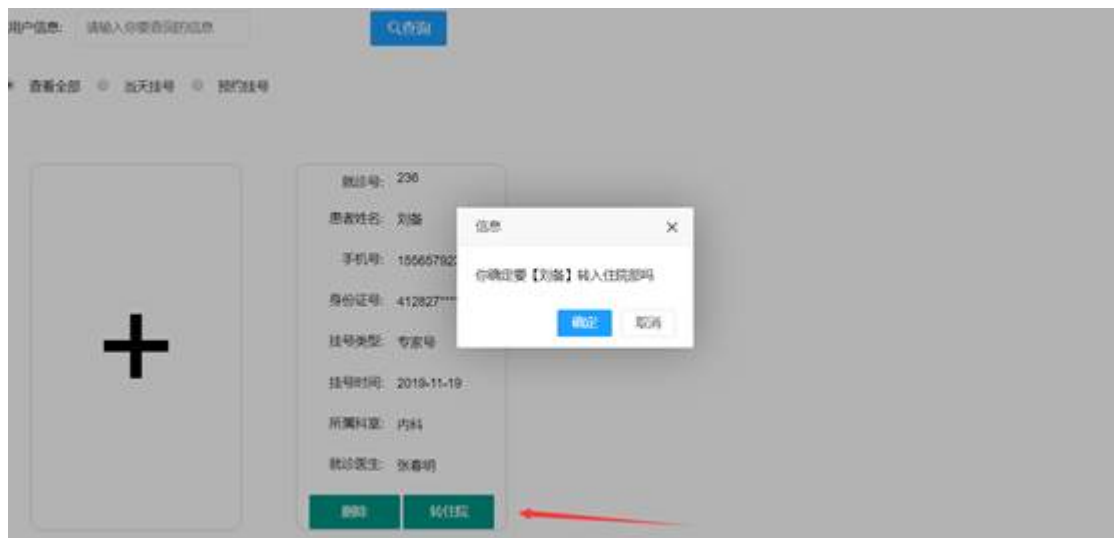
用户信息: 请输入你要查询的信息

Q查询

查看全部 当天挂号 预约挂号

+

就诊号: 236

患者姓名: 刘备

手机号: 155657923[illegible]

身份证号: 412827****

挂号类型: 专家号

挂号时间: 2019-11-19

所属科室: 内科

就诊医生: 张春明

删除

转住院

信息

×

你确定要【刘备】转入住院部吗

确定

取消